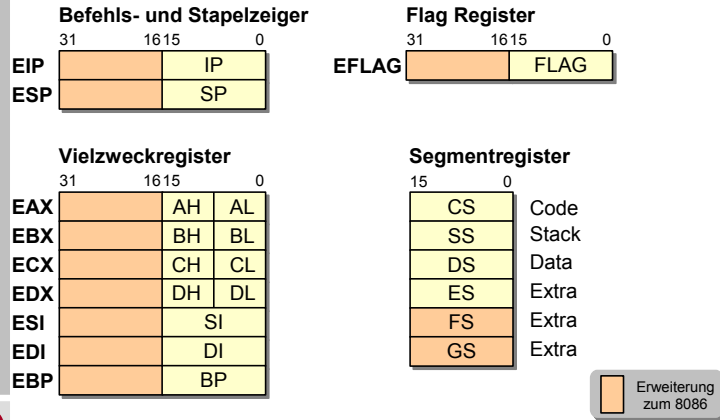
Befehls- und Stapelzeiger
31 16 15 0
EIP IP
ESP SP

Flag Register
31 16 15 0
EFLAG FLAG

Vielzweckregister
31 16 15 0
EAX AH AL
EBX BH BL
ECX CH CL
EDX DH DL
ESI SI
EDI DI
EBP BP

Segmentregister
15 0
CS Code
SS Stack
DS Data
ES Extra
FS Extra
GS Extra

Erweiterung zum 8086